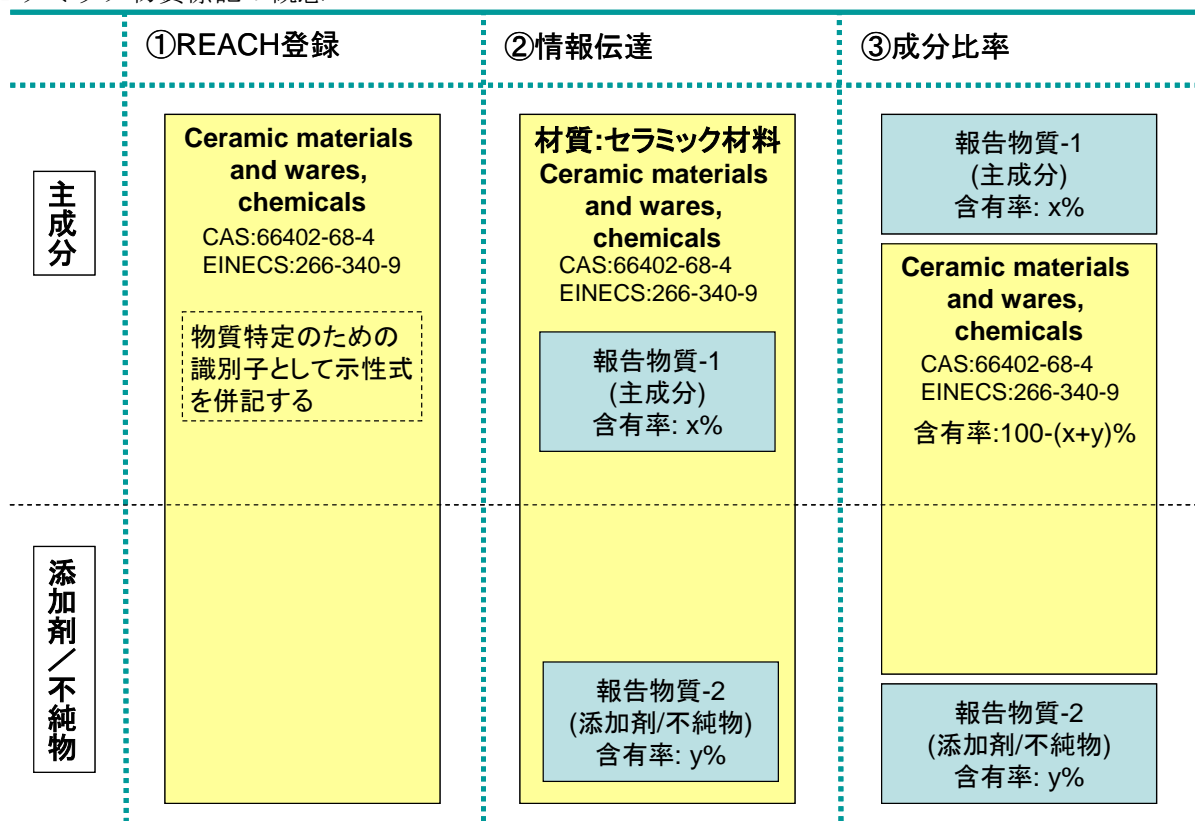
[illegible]

①REACH登録

②情報伝達

③成分比率

主成分

添加剤／不純物

Ceramic materials and wares, chemicals
CAS:66402-68-4
EINECS:266-340-9

物質特定のための識別子として示性式を併記する

材質:セラミック材料
Ceramic materials and wares, chemicals
CAS:66402-68-4
EINECS:266-340-9

報告物質-1
(主成分)
含有率: x%

報告物質-2
(添加剤/不純物)
含有率: y%

報告物質-1
(主成分)
含有率: x%

Ceramic materials and wares, chemicals
CAS:66402-68-4
EINECS:266-340-9
含有率:100-(x+y)%

報告物質-2
(添加剤/不純物)
含有率: y%